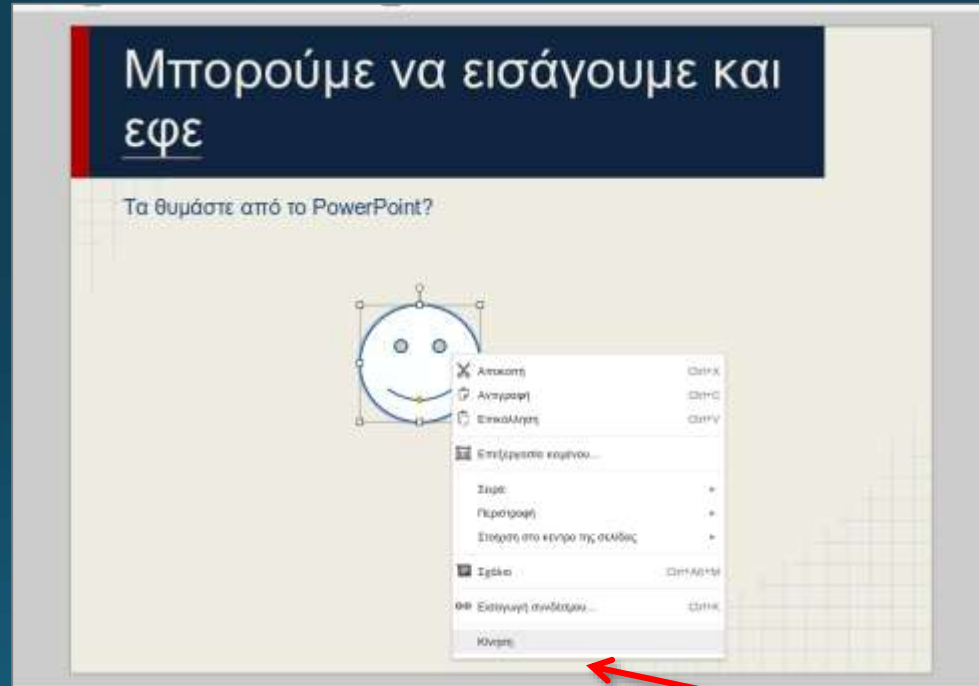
Μπορούμε να εισάγουμε και εφε

Τα θυμάστε από το PowerPoint?

Αποκοπή Ctrl+X
Αντιγραφή Ctrl+C
Επικόλληση Ctrl+V
Επεξεργασία κειμένου...
Σειρά
Περιστροφή
Στοίχιση στο κέντρο της σελίδας
Σχόλιο Ctrl+Alt+M
Εισαγωγή συνδέσμου... Ctrl+K
Κίνηση